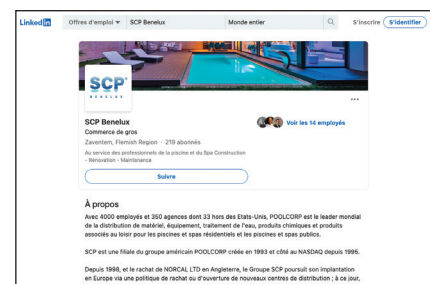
Linked in · Offres d'emploi ▾ · SCP Benelux · Monde entier · S'inscrire · S'identifier

SCP BENELUX

...

SCP Benelux
Commerce de gros
Zaventem, Flemish Region · 219 abonnés
Au service des professionnels de la piscine et du Spa Construction - Rénovation - Maintenance

Voir les 14 employés

Suivre

À propos
Avec 4000 employés et 350 agences dont 33 hors des Etats-Unis, POOLCORP est le leader mondial de la distribution de matériel, équipement, traitement de l'eau, produits chimiques et produits associés au loisir pour les piscines et spas résidentiels et les piscines et spas publics.

SCP est une filiale du groupe américain POOLCORP créée en 1993 et côté au NASDAQ depuis 1995.

Depuis 1998, et le rachat de NORCAL LTD en Angleterre, le Groupe SCP poursuit son implantation en Europe via une politique de rachat ou d'ouverture de nouveaux centres de distribution ; à ce jour,